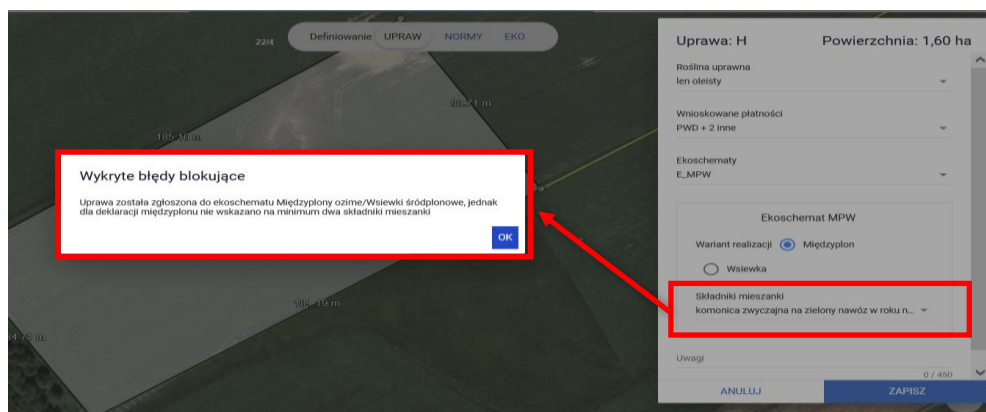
Definiowanie UPRAW NORMY EKO

22/4

86.71 m

185.10 m

105.10 m

34.71 m

Wykryte błędy blokujące

Uprawa została zgłoszona do ekoschematu Międzyplony ozime/Wsiewki śródplonowe, jednak dla deklaracji międzyplonu nie wskazano na minimum dwa składniki mieszanki

OK

Uprawa: H Powierzchnia: 1,60 ha

Roślina uprawna
len oleisty

Wnioskowane płatności
PWD + 2 inne

Ekoschematy
E_MPW

Ekoschemat MPW

Wariant realizacji Międzyplon

Wsiewka

Składniki mieszanki
komonica zwyczajna na zielony nawóz w roku n...

Uwagi
0 / 450

ANULUJ ZAPISZ